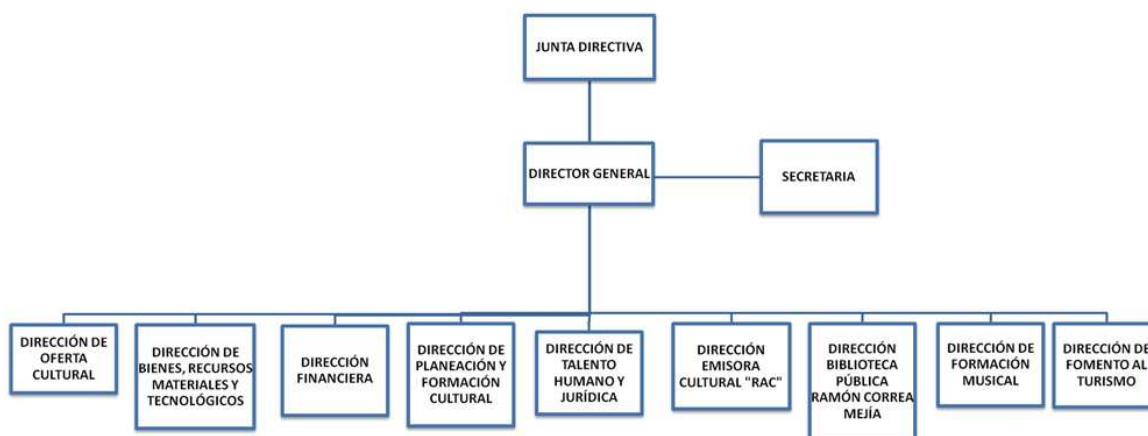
JUNTA DIRECTIVA

DIRECTOR GENERAL

SECRETARIA

DIRECCIÓN DE OFERTA CULTURAL

DIRECCIÓN DE BIENES, RECURSOS MATERIALES Y TECNOLÓGICOS

DIRECCIÓN FINANCIERA

DIRECCIÓN DE PLANEACIÓN Y FORMACIÓN CULTURAL

DIRECCIÓN DE TALENTO HUMANO Y JURÍDICA

DIRECCIÓN EMISORA CULTURAL "RAC"

DIRECCIÓN BIBLIOTECA PÚBLICA RAMÓN CORREA MEJÍA

DIRECCIÓN DE FORMACIÓN MUSICAL

DIRECCIÓN DE FOMENTO AL TURISMO